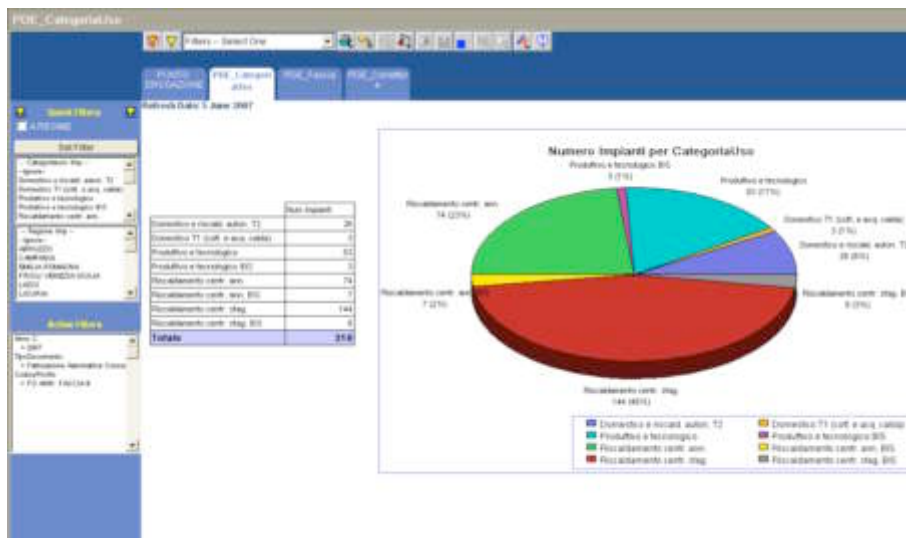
PDE_CategoriaUso

Filters -- Select One

PUNTO EROGAZIONE | PDE_CategoriaUso | PDE_Fascia | PDE_Contatto

Refresh Date: 5 June 2007

Quest Filters
A PIE CHART

Set Filter

-- Categoriauso Vsq --
-Ignore-
Domestico e riscald. auton. T2
Domestico T1 (cott. e acq. calda)
Produttivo e tecnologico
Produttivo e tecnologico BIS
Riscaldamento centr. ann.

-- Regione Vsq --
-Ignore-
ABRUZZO
CAMPANIA
EMILIA ROMAGNA
FRIULI VENEZIA GIULIA
LAZIO
LIGURIA

Active Filters

Anno C.
= 2007
TipoDocumento
= Fatturazione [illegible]
CodiceProfilo
= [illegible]

| | Num Impianti |
|---|---|
| Domestico e riscald. auton. T2 | 26 |
| Domestico T1 (cott. e acq. calda) | 3 |
| Produttivo e tecnologico | 53 |
| Produttivo e tecnologico BIS | 3 |
| Riscaldamento centr. ann. | 74 |
| Riscaldamento centr. ann. BIS | 7 |
| Riscaldamento centr. stag. | 144 |
| Riscaldamento centr. stag. BIS | 9 |
| Totale | 319 |

Numero Impianti per CategoriaUso

Produttivo e tecnologico BIS
3 (1%)
Produttivo e tecnologico
53 (17%)
Domestico T1 (cott. e acq. calda)
3 (1%)
Domestico e riscald. auton. T2
26 (8%)
Riscaldamento centr. stag. BIS
9 (3%)
Riscaldamento centr. stag.
144 (45%)
Riscaldamento centr. ann.
7 (2%)
Riscaldamento centr. ann.
74 (23%)

Domestico e riscald. auton. T2
Domestico T1 (cott. e acq. calda)
Produttivo e tecnologico
Produttivo e tecnologico BIS
Riscaldamento centr. ann.
Riscaldamento centr. ann. BIS
Riscaldamento centr. stag.
Riscaldamento centr. stag. BIS